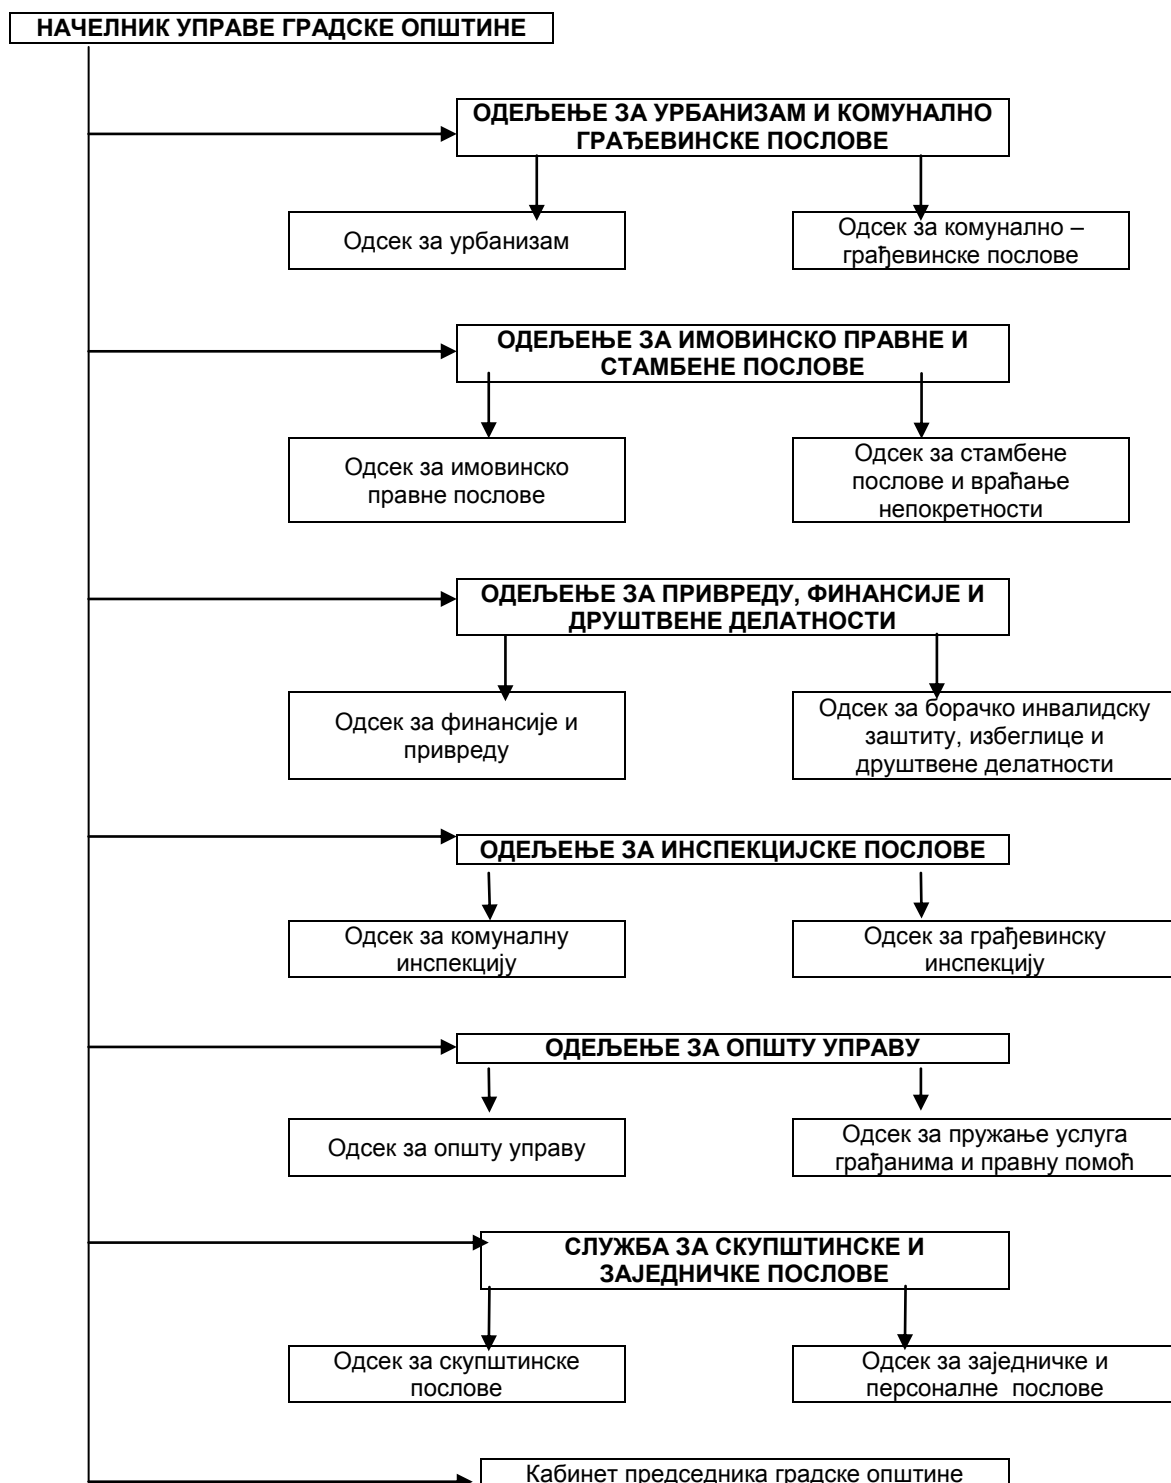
НАЧЕЛНИК УПРАВЕ ГРАДСКЕ ОПШТИНЕ

ОДЕЉЕЊЕ ЗА УРБАНИЗАМ И КОМУНАЛНО ГРАЂЕВИНСКЕ ПОСЛОВЕ

Одсек за урбанизам

Одсек за комунално – грађевинске послове

ОДЕЉЕЊЕ ЗА ИМОВИНСКО ПРАВНЕ И СТАМБЕНЕ ПОСЛОВЕ

Одсек за имовинско правне послове

Одсек за стамбене послове и враћање непокретности

ОДЕЉЕЊЕ ЗА ПРИВРЕДУ, ФИНАНСИЈЕ И ДРУШТВЕНЕ ДЕЛАТНОСТИ

Одсек за финансије и привреду

Одсек за борачко инвалидску заштиту, избеглице и друштвене делатности

ОДЕЉЕЊЕ ЗА ИНСПЕКЦИЈСКЕ ПОСЛОВЕ

Одсек за комуналну инспекцију

Одсек за грађевинску инспекцију

ОДЕЉЕЊЕ ЗА ОПШТУ УПРАВУ

Одсек за општу управу

Одсек за пружање услуга грађанима и правну помоћ

СЛУЖБА ЗА СКУПШТИНСКЕ И ЗАЈЕДНИЧКЕ ПОСЛОВЕ

Одсек за скупштинске послове

Одсек за заједничке и персоналне послове

Кабинет председника градске општине